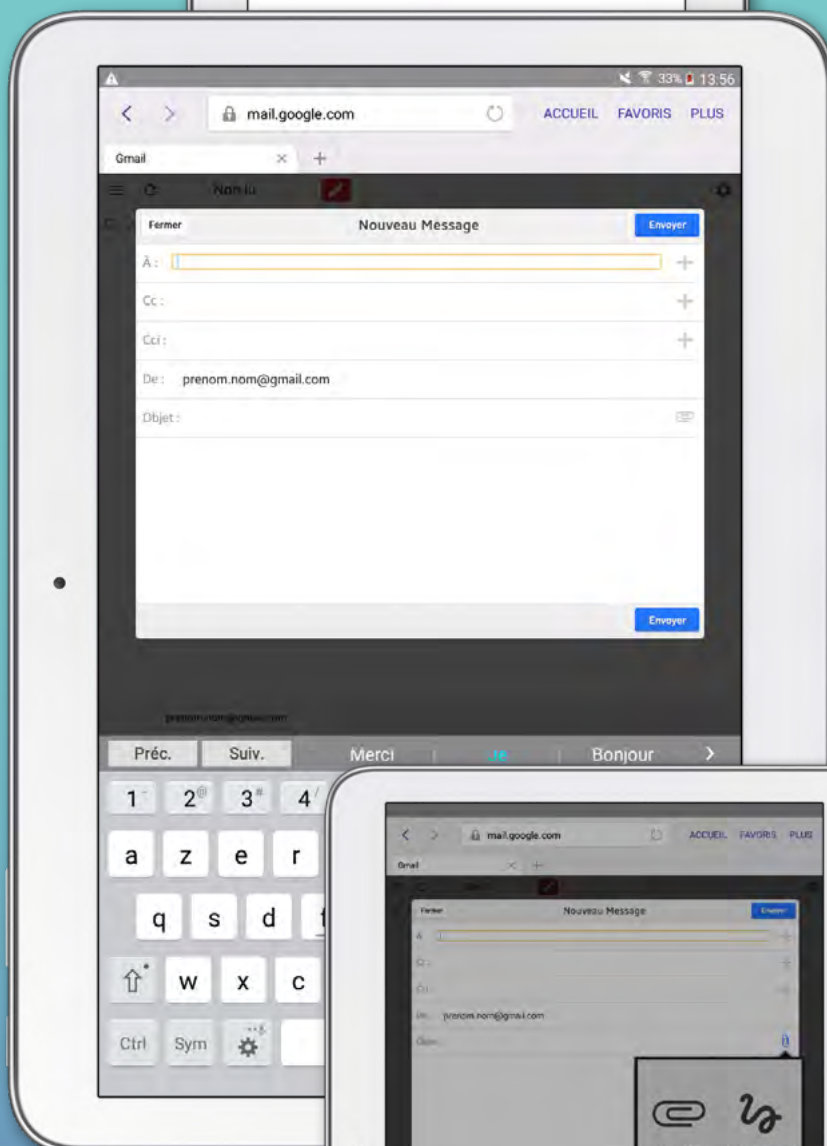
33% 13:56

mail.google.com

ACCUEIL FAVORIS PLUS

Gmail

Non lu

Fermer

Nouveau Message

Envoyer

À :

Cc :

Cci :

De : prenom.nom@gmail.com

Objet :

Envoyer

prenom.nom@gmail.com

Préc. Suiv. Merci Je Bonjour

1 2 3 4

a z e r

q s d

w x c

Ctrl Sym

mail.google.com

ACCUEIL FAVORIS PLUS

Gmail

Fermer

Nouveau Message

Envoyer

À

Cc

Cci

De prenom.nom@gmail.com

Objet